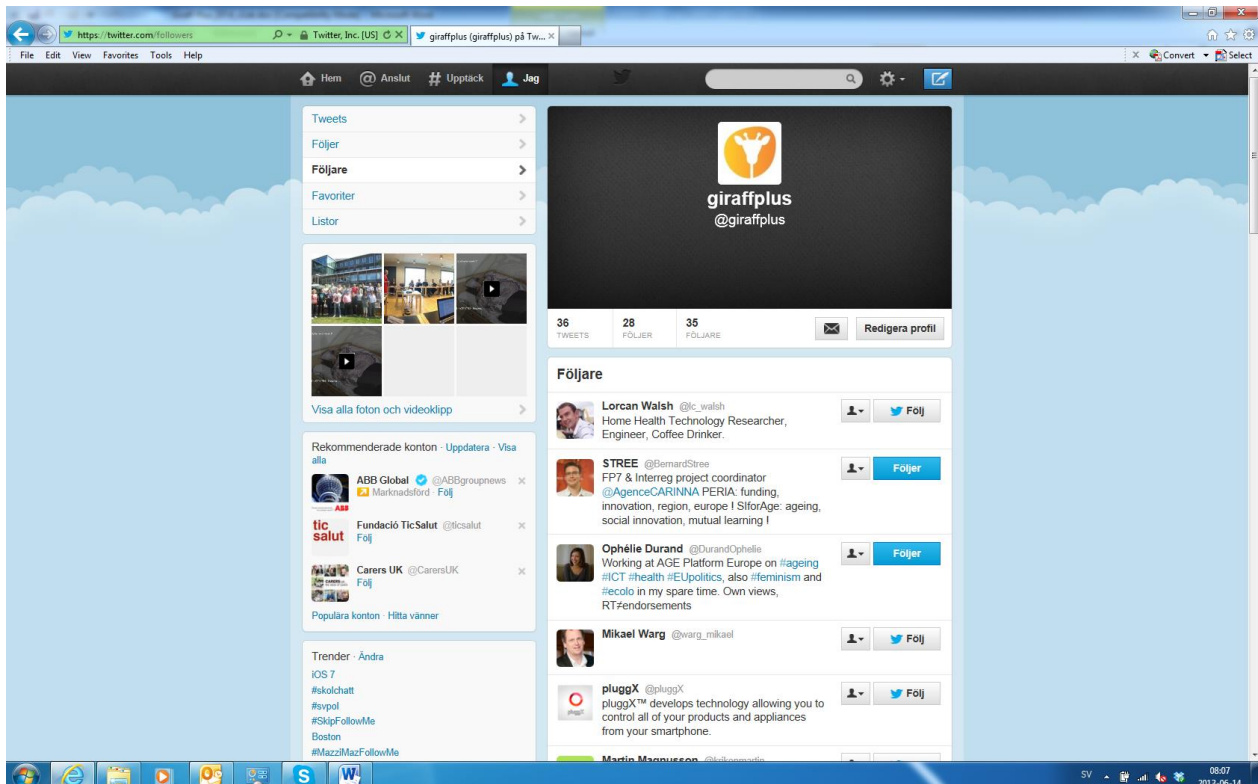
https://twitter.com/followers
Twitter, Inc. [US]
giraffplus (giraffplus) på Tw...
File Edit View Favorites Tools Help
Convert Select

Hem Anslut Upptäck Jag

Tweets
Följer
Följare
Favoriter
Listor

Visa alla foton och videoklipp

Rekommenderade konton · Uppdatera · Visa alla
ABB Global @ABBgroupnews
Marknadsförd · Följ
Fundació TicSalut @ticsalut
Följ
Carers UK @CarersUK
Följ
Populära konton · Hitta vänner

Trender · Ändra
iOS 7
#skolchatt
#svpol
#SkipFollowMe
Boston
#MazziMazFollowMe

giraffplus
@giraffplus

36 TWEETS
28 FÖLJER
35 FÖLJARE
Redigera profil

Följare

Lorcan Walsh @lc_walsh
Home Health Technology Researcher, Engineer, Coffee Drinker.
Följ

STREE @BernardStree
FP7 & Interreg project coordinator @AgenceCARINNA PERIA: funding, innovation, region, europe ! SIforAge: ageing, social innovation, mutual learning !
Följer

Ophélie Durand @DurandOphelie
Working at AGE Platform Europe on #ageing #ICT #health #EUpolitics, also #feminism and #ecolo in my spare time. Own views, RT≠endorsements
Följer

Mikael Warg @warg_mikael
Följ

pluggX @pluggX
pluggX™ develops technology allowing you to control all of your products and appliances from your smartphone.
Följ

Martin Magnusson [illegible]

SV 08:07 2013-06-14